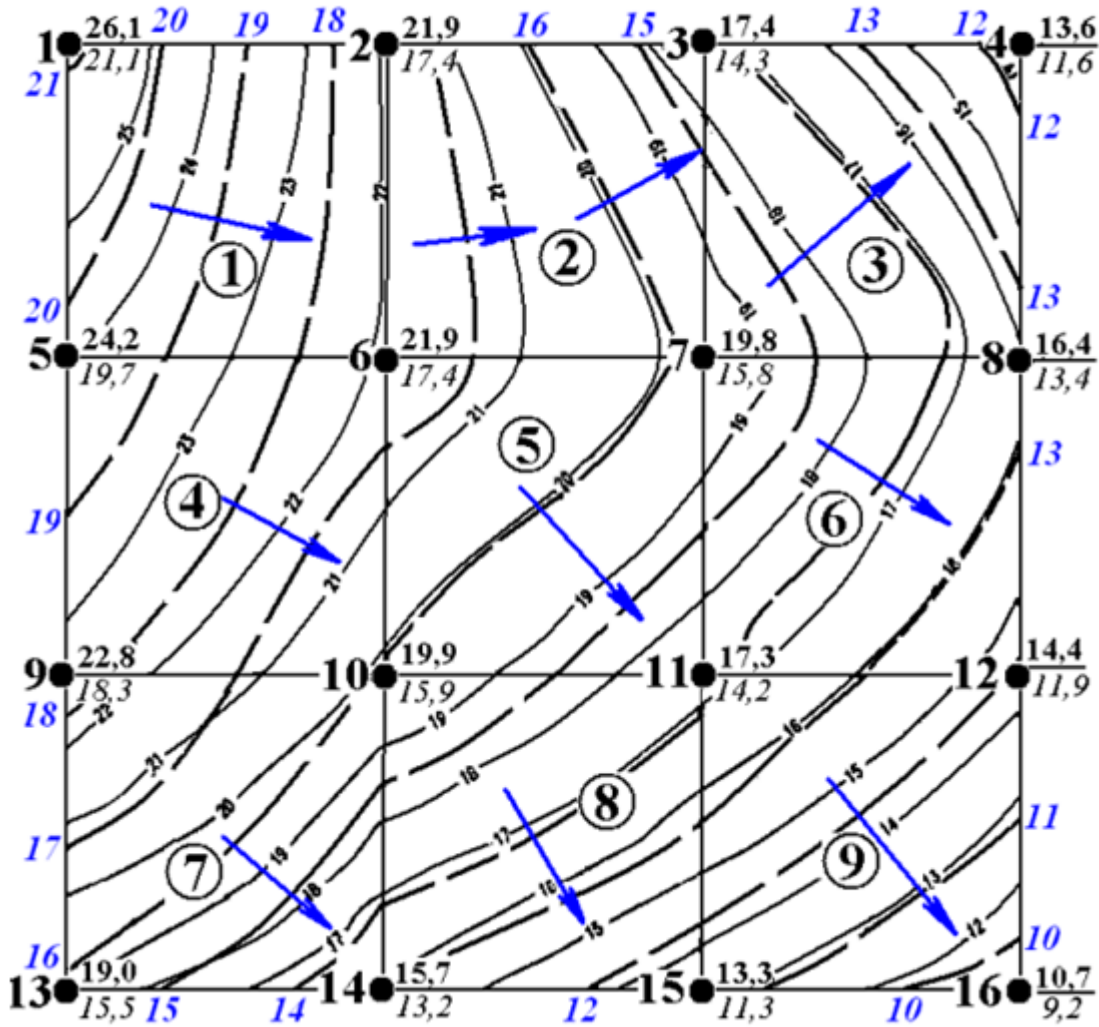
1 $\frac{26,1}{21,1}$ 20 19 18 2 $\frac{21,9}{17,4}$ 16 15 3 $\frac{17,4}{14,3}$ 13 12 4 $\frac{13,6}{11,6}$

21 12

25 24 23 22 21 20 19 18 17 16 15 14

1 2 3

20 13

5 $\frac{24,2}{19,7}$ 6 $\frac{21,9}{17,4}$ 7 $\frac{19,8}{15,8}$ 8 $\frac{16,4}{13,4}$

13

23 21 5 20 19 18 17

19 4 22 6

21 19 18

9 $\frac{22,8}{18,3}$ 10 $\frac{19,9}{15,9}$ 11 $\frac{17,3}{14,2}$ 12 $\frac{14,4}{11,9}$

18 22 19 16

21 18 15

20 17 8 14 11

17 19 16 9

7 18 15 13

16 17 12 10

13 $\frac{19,0}{15,5}$ 15 14 14 $\frac{15,7}{13,2}$ 12 15 $\frac{13,3}{11,3}$ 10 16 $\frac{10,7}{9,2}$